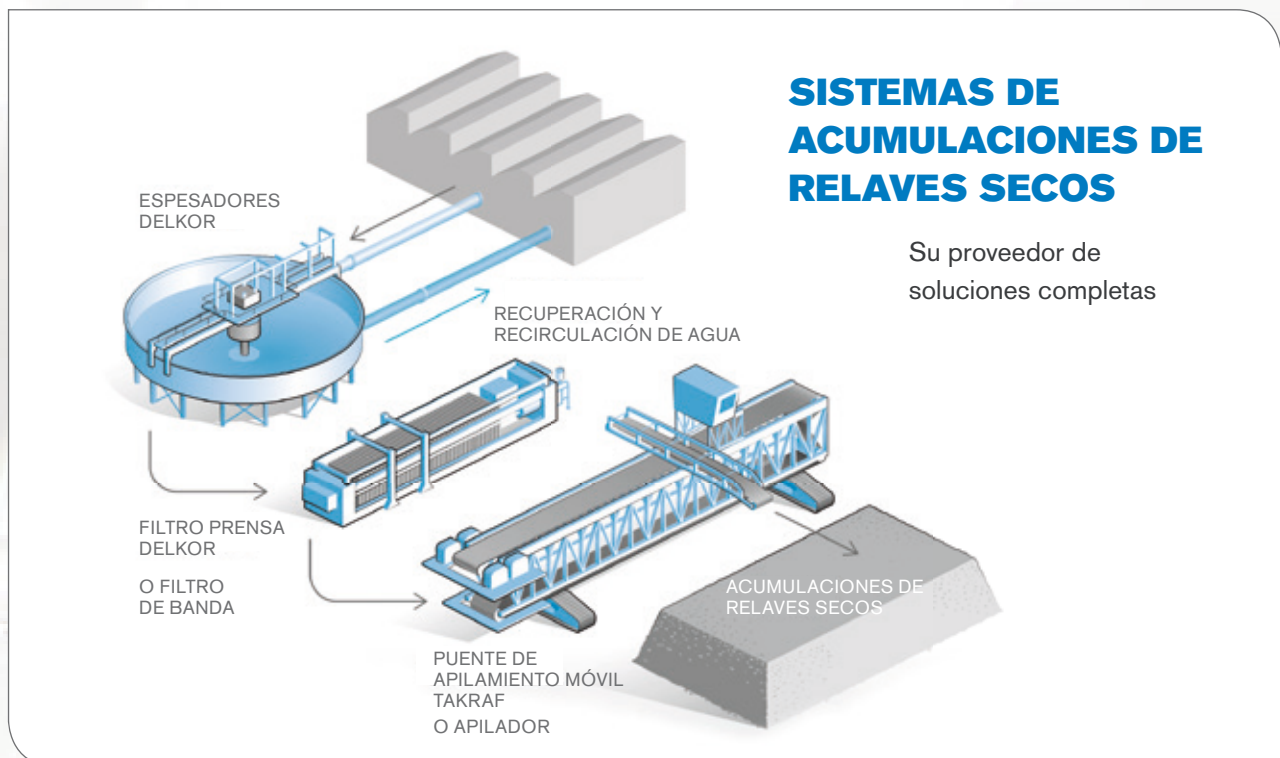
SISTEMAS DE ACUMULACIONES DE RELAVES SECOS

Su proveedor de soluciones completas

ESPESADORES DELKOR

RECUPERACIÓN Y RECIRCULACIÓN DE AGUA

FILTRO PRENSA DELKOR

O FILTRO DE BANDA

ACUMULACIONES DE RELAVES SECOS

PUENTE DE APILAMIENTO MÓVIL TAKRAF

O APILADOR